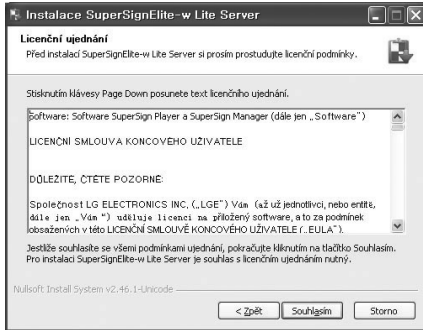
Instalace SuperSignElite-w Lite Server

Licenční ujednání
Před instalací SuperSignElite-w Lite Server si prosím prostudujte licenční podmínky.

Stisknutím klávesy Page Down posunete text licenčního ujednání.

Software: Software SuperSign Player a SuperSign Manager (dále jen „Software")

LICENČNÍ SMLOUVA KONCOVÉHO UŽIVATELE

DŮLEŽITÉ, ČTĚTE POZORNĚ:

Společnost LG ELECTRONICS INC, („LGE") Vám (až už jednotlivci, nebo entitě, dále jen „Vám") uděluje licenci na přiložený software, a to za podmínek obsažených v této LICENČNÍ SMLOUVĚ KONCOVÉHO UŽIVATELE („EULA").

Jestliže souhlasíte se všemi podmínkami ujednání, pokračujte kliknutím na tlačítko Souhlasím. Pro instalaci SuperSignElite-w Lite Server je souhlas s licenčním ujednáním nutný.

Nullsoft Install System v2.46.1-Unicode

< Zpět
Souhlasím
Storno